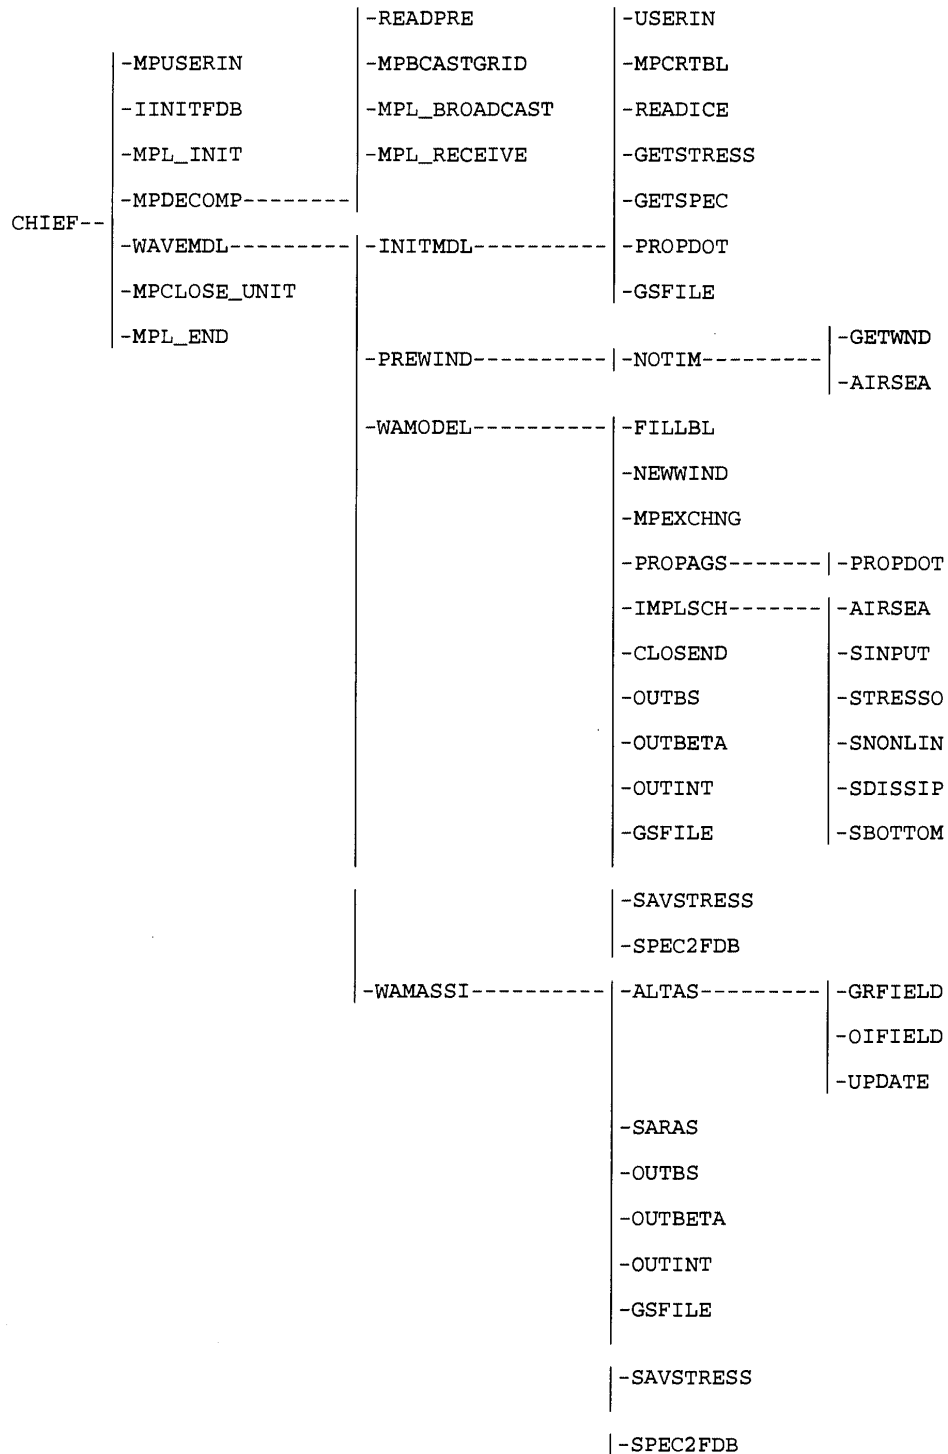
CHIEF--

-MPUSERIN
-IINITFDB
-MPL_INIT
-MPDECOMP--------
-WAVEMDL---------
-MPCLOSE_UNIT
-MPL_END

-READPRE
-MPBCASTGRID
-MPL_BROADCAST
-MPL_RECEIVE

-INITMDL----------
-PREWIND----------
-WAMODEL----------
-WAMASSI----------

-USERIN
-MPCRTBL
-READICE
-GETSTRESS
-GETSPEC
-PROPDOT
-GSFILE

-NOTIM---------

-GETWND
-AIRSEA

-FILLBL
-NEWWIND
-MPEXCHNG
-PROPAGS-------
-IMPLSCH-------
-CLOSEND
-OUTBS
-OUTBETA
-OUTINT
-GSFILE

-PROPDOT

-AIRSEA
-SINPUT
-STRESSO
-SNONLIN
-SDISSIP
-SBOTTOM

-SAVSTRESS
-SPEC2FDB

-ALTAS---------

-GRFIELD
-OIFIELD
-UPDATE

-SARAS
-OUTBS
-OUTBETA
-OUTINT
-GSFILE

-SAVSTRESS

-SPEC2FDB